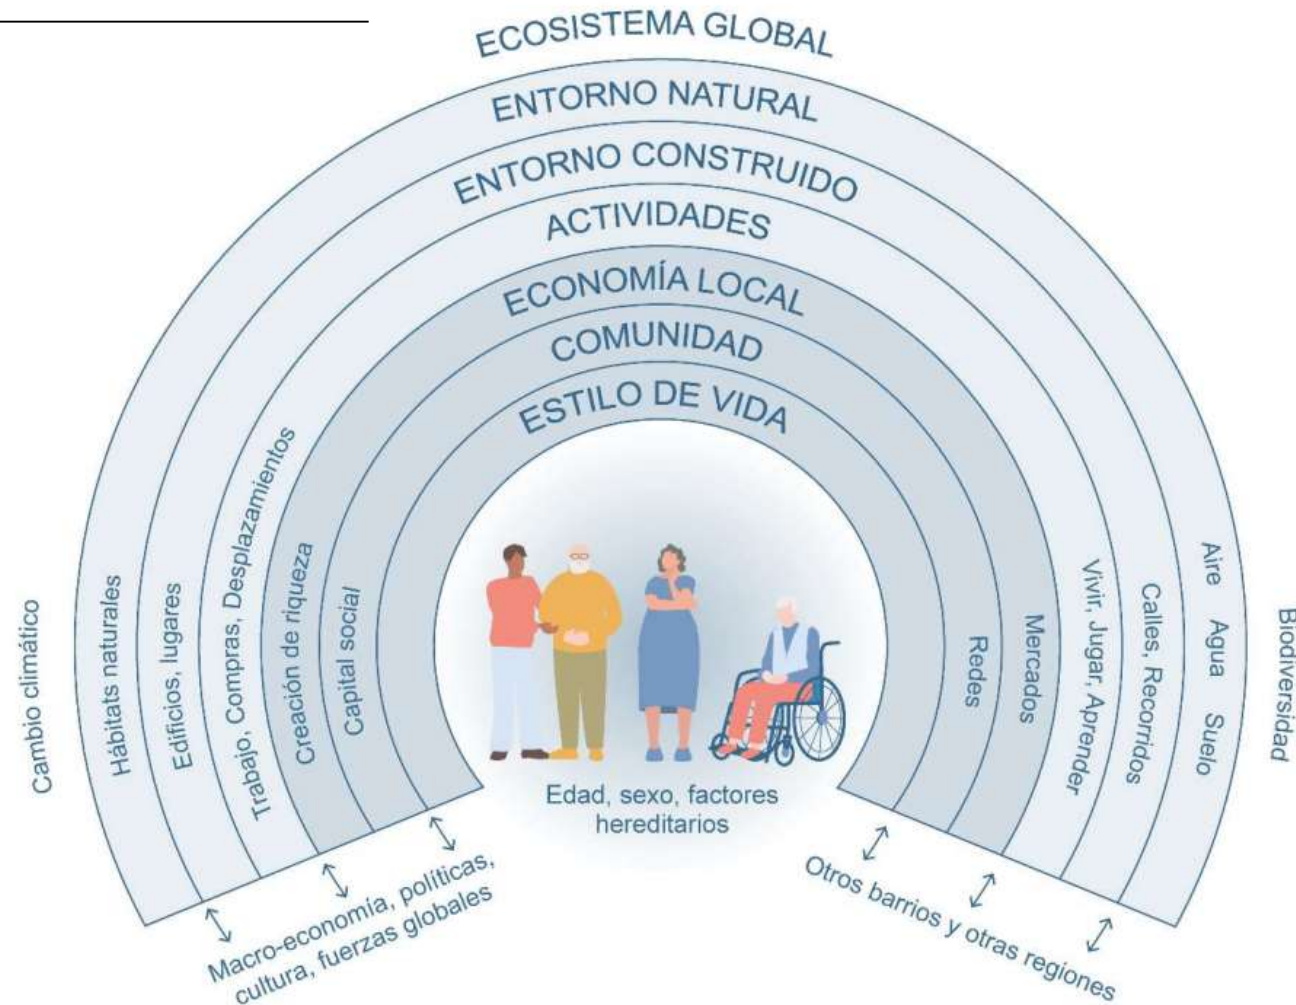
ECOSISTEMA GLOBAL
ENTORNO NATURAL
ENTORNO CONSTRUIDO
ACTIVIDADES
ECONOMÍA LOCAL
COMUNIDAD
ESTILO DE VIDA

Cambio climático
Hábitats naturales
Edificios, lugares
Trabajo, Compras, Desplazamientos
Creación de riqueza
Capital social

Redes
Mercados
Vivir, Jugar, Aprender
Calles, Recorridos
Aire Agua Suelo
Biodiversidad

Edad, sexo, factores hereditarios

Macro-economía, políticas, cultura, fuerzas globales

Otros barrios y otras regiones